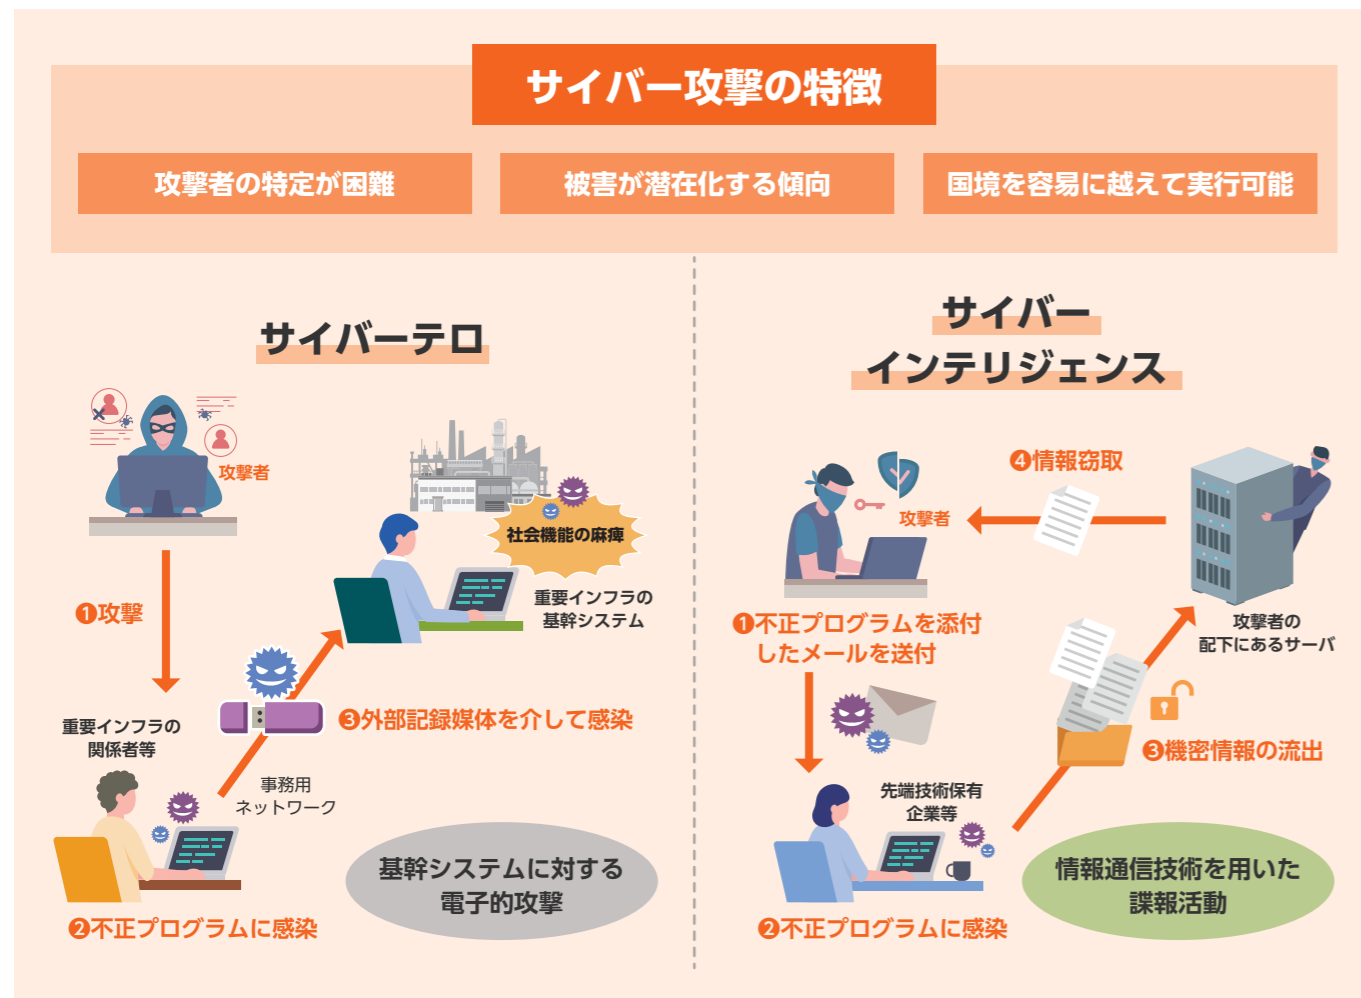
サイバー攻撃の特徴

攻撃者の特定が困難

被害が潜在化する傾向

国境を容易に越えて実行可能

サイバーテロ

攻撃者

社会機能の麻痺

❶攻撃

重要インフラの基幹システム

重要インフラの関係者等

❸外部記録媒体を介して感染

事務用ネットワーク

基幹システムに対する電子的攻撃

❷不正プログラムに感染

サイバーインテリジェンス

❹情報窃取

攻撃者

攻撃者の配下にあるサーバ

❶不正プログラムを添付したメールを送付

❸機密情報の流出

先端技術保有企業等

情報通信技術を用いた諜報活動

❷不正プログラムに感染